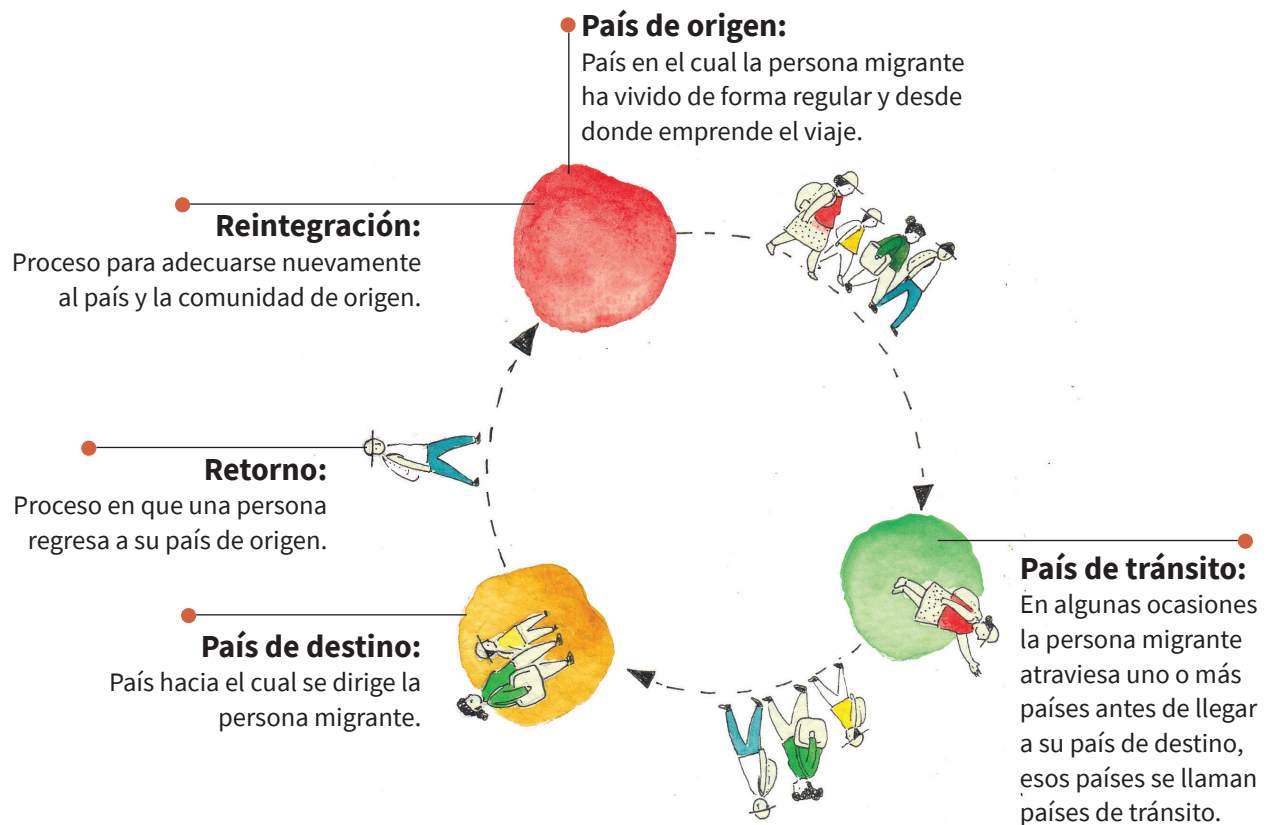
País de origen:
País en el cual la persona migrante ha vivido de forma regular y desde donde emprende el viaje.

Reintegración:
Proceso para adecuarse nuevamente al país y la comunidad de origen.

Retorno:
Proceso en que una persona regresa a su país de origen.

País de destino:
País hacia el cual se dirige la persona migrante.

País de tránsito:
En algunas ocasiones la persona migrante atraviesa uno o más países antes de llegar a su país de destino, esos países se llaman países de tránsito.